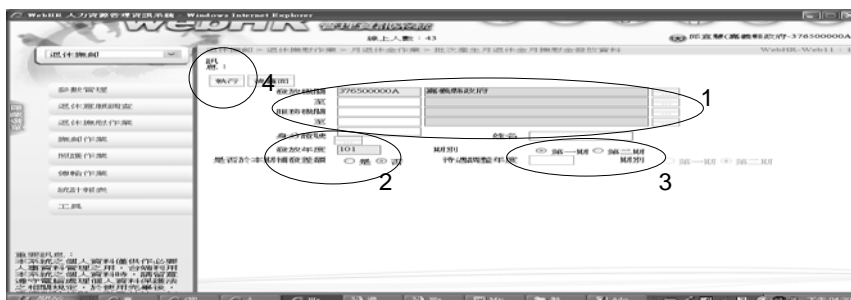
WebHR 人力資源管理資訊系統 - Windows Internet Explorer

WebHR

線上人數：43

郎宜慧(嘉義縣政府-376500000A

退休撫卹

退休撫卹 > 退休撫卹作業 > 月退休金作業 > 批次產生月退休金月撫慰金發放資料

WebHR-Web11

訊息：

執行

參數管理

退休章則調查

退休撫卹作業

撫卹作業

照護作業

傳輸作業

統計報表

工具

發放機關 376500000A 嘉義縣政府

至

服務機關

至

身分證號

姓名

發放年度 101

期別 ◉ 第一期 ○ 第二期

是否於本期補發差額 ○ 是 ◉ 否

待遇調整年度

期別 ○ 第一期 ○ 第二期

1

2

3

4

重要訊息：

本系統之個人資料僅供作公務人事資料管理之用，各機關利用本系統之個人資料時，請留意遵守電腦處理個人資料保護法之相關規定，於使用完畢後，